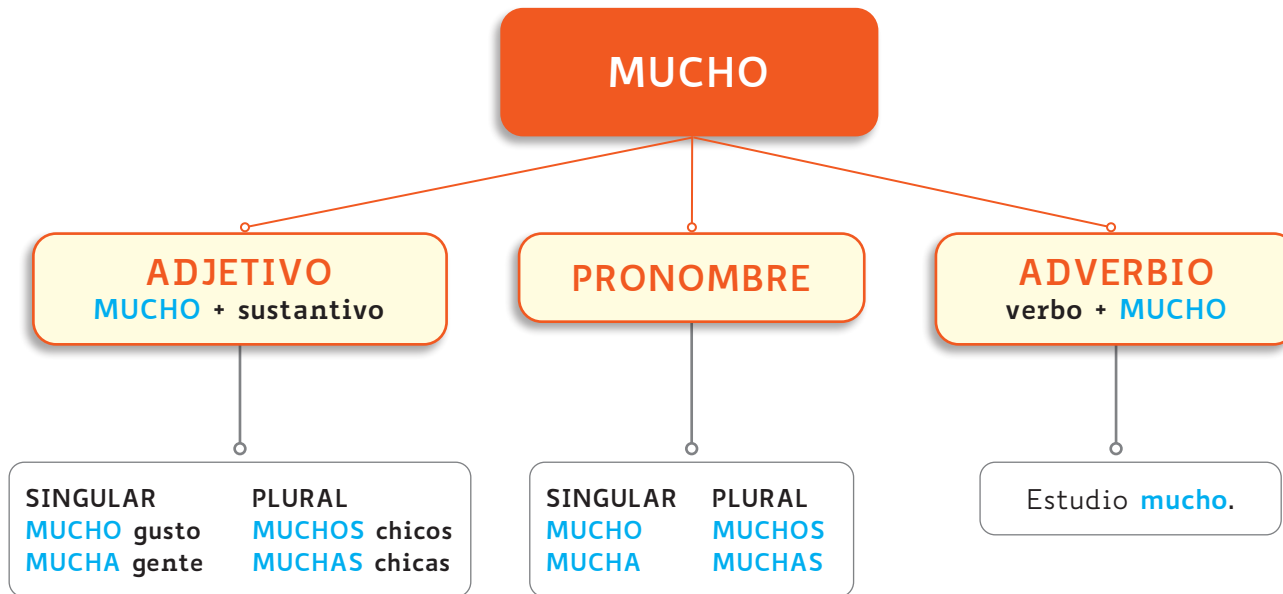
MUCHO

ADJETIVO
MUCHO + sustantivo

PRONOMBRE

ADVERBIO
verbo + MUCHO

| SINGULAR | PLURAL |
|---|---|
| MUCHO gusto | MUCHOS chicos |
| MUCHA gente | MUCHAS chicas |

| SINGULAR | PLURAL |
|---|---|
| MUCHO | MUCHOS |
| MUCHA | MUCHAS |

Estudio mucho.